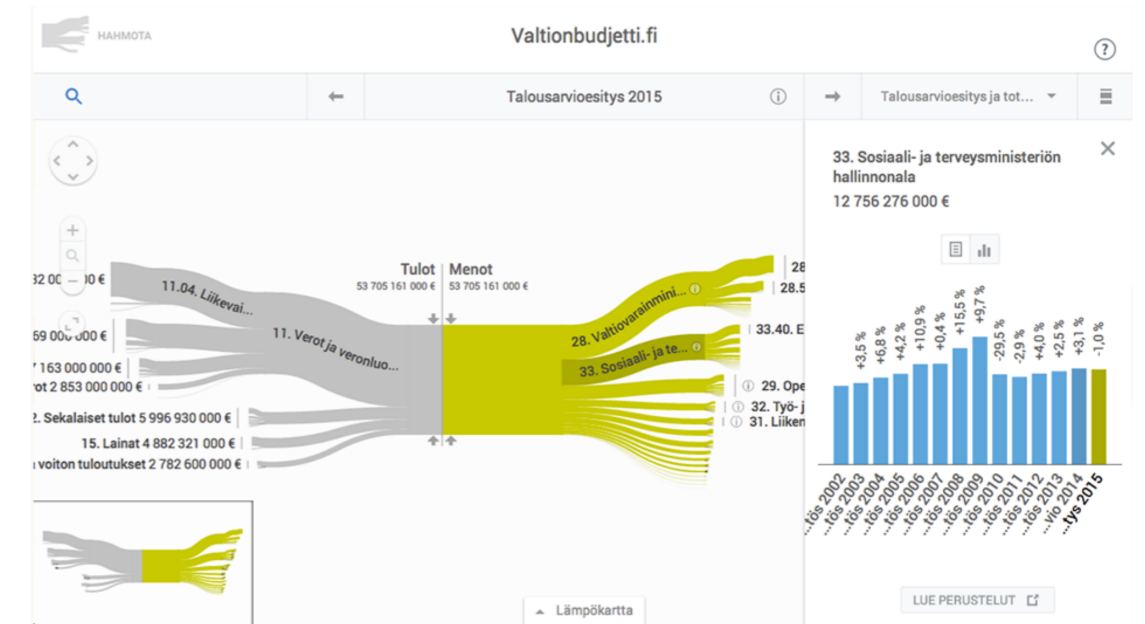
HAHMOTA

Valtionbudjetti.fi

?

Talousarvioesitys 2015

Talousarvioesitys ja tot...

Tulot
53 705 161 000 €

Menot
53 705 161 000 €

32 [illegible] 00 €
11.04. Liikevai...
69 000 000 €
11. Verot ja veronluo...
7 163 000 000 €
rot 2 853 000 000 €
2. Sekalaiset tulot 5 996 930 000 €
15. Lainat 4 882 321 000 €
voiton tuloutukset 2 782 600 000 €

28. Valtiovarainmini...
33. Sosiaali- ja te...
28
28.5
33.40. E
29. Ope
32. Työ- j
31. Liiken

33. Sosiaali- ja terveysministeriön hallinnonala
12 756 276 000 €

+3,5 %
+6,8 %
+4,2 %
+10,9 %
+0,4 %
+15,5 %
+9,7 %
-29,5 %
-2,9 %
+4,0 %
+2,5 %
+3,1 %
-1,0 %

...tös 2002
...tös 2003
...tös 2004
...tös 2005
...tös 2006
...tös 2007
...tös 2008
...tös 2009
...tös 2010
...tös 2011
...tös 2012
...tös 2013
...vio 2014
...tys 2015

LUE PERUSTELUT

Lämpökartta